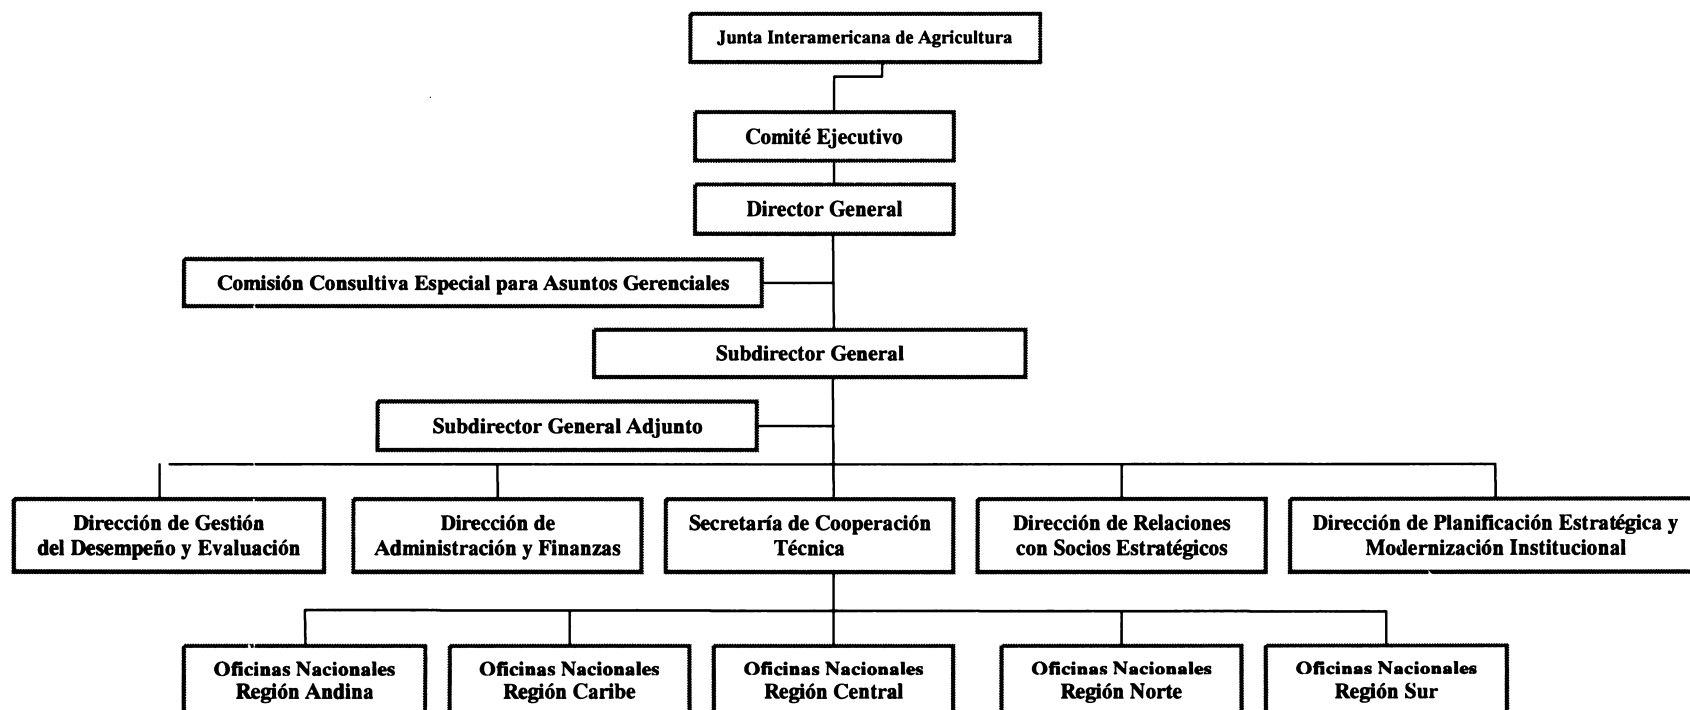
Junta Interamericana de Agricultura

Comité Ejecutivo

Director General

Comisión Consultiva Especial para Asuntos Gerenciales

Subdirector General

Subdirector General Adjunto

Dirección de Gestión del Desempeño y Evaluación

Dirección de Administración y Finanzas

Secretaría de Cooperación Técnica

Dirección de Relaciones con Socios Estratégicos

Dirección de Planificación Estratégica y Modernización Institucional

Oficinas Nacionales Región Andina

Oficinas Nacionales Región Caribe

Oficinas Nacionales Región Central

Oficinas Nacionales Región Norte

Oficinas Nacionales Región Sur